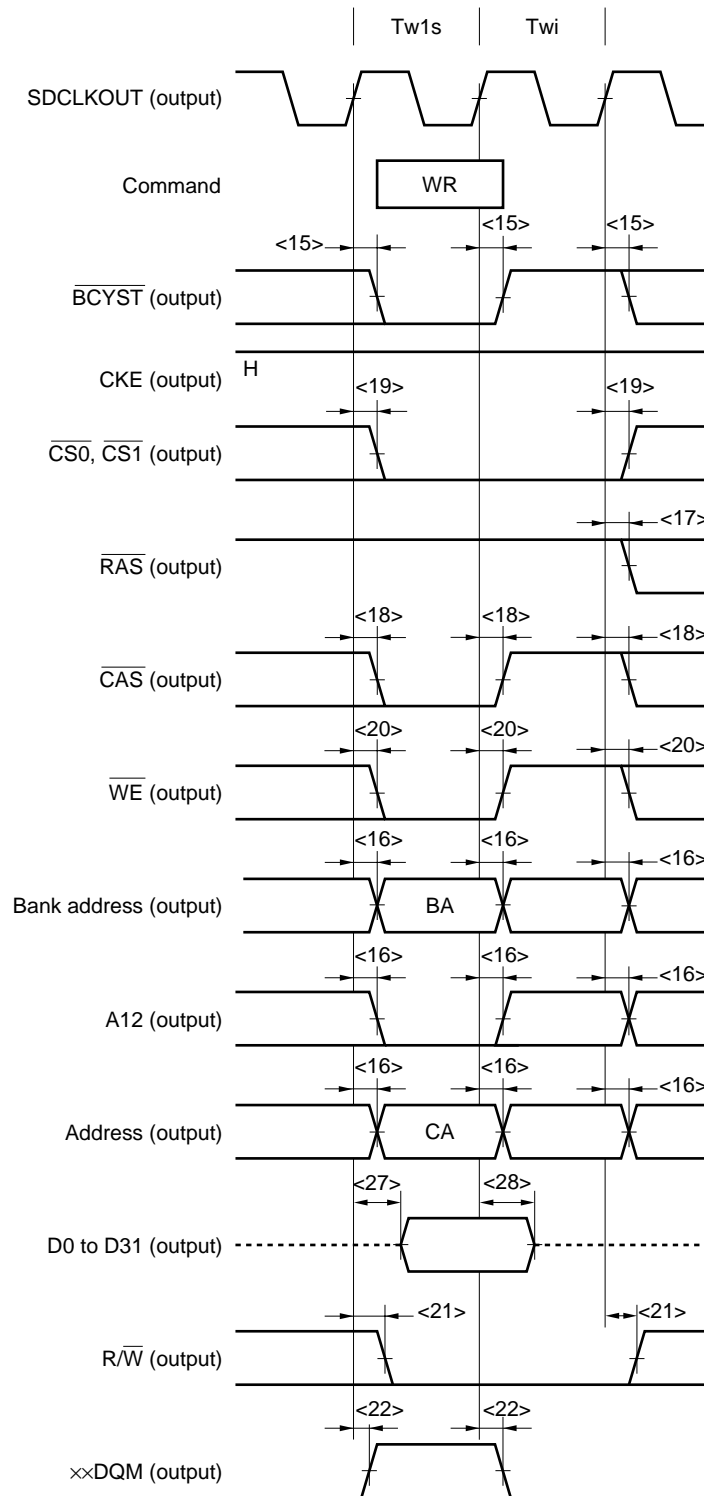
Tw1s

Twi

SDCLKOUT (output)

Command

WR

<15>

<15>

<15>

$\overline{\text{BCYST}}$ (output)

CKE (output)

H

<19>

<19>

$\overline{\text{CS0}}$, $\overline{\text{CS1}}$ (output)

<17>

$\overline{\text{RAS}}$ (output)

<18>

<18>

<18>

$\overline{\text{CAS}}$ (output)

<20>

<20>

<20>

$\overline{\text{WE}}$ (output)

<16>

<16>

<16>

Bank address (output)

BA

<16>

<16>

<16>

A12 (output)

<16>

<16>

<16>

Address (output)

CA

<27>

<28>

D0 to D31 (output)

<21>

<21>

R/$\overline{\text{W}}$ (output)

<22>

<22>

××DQM (output)